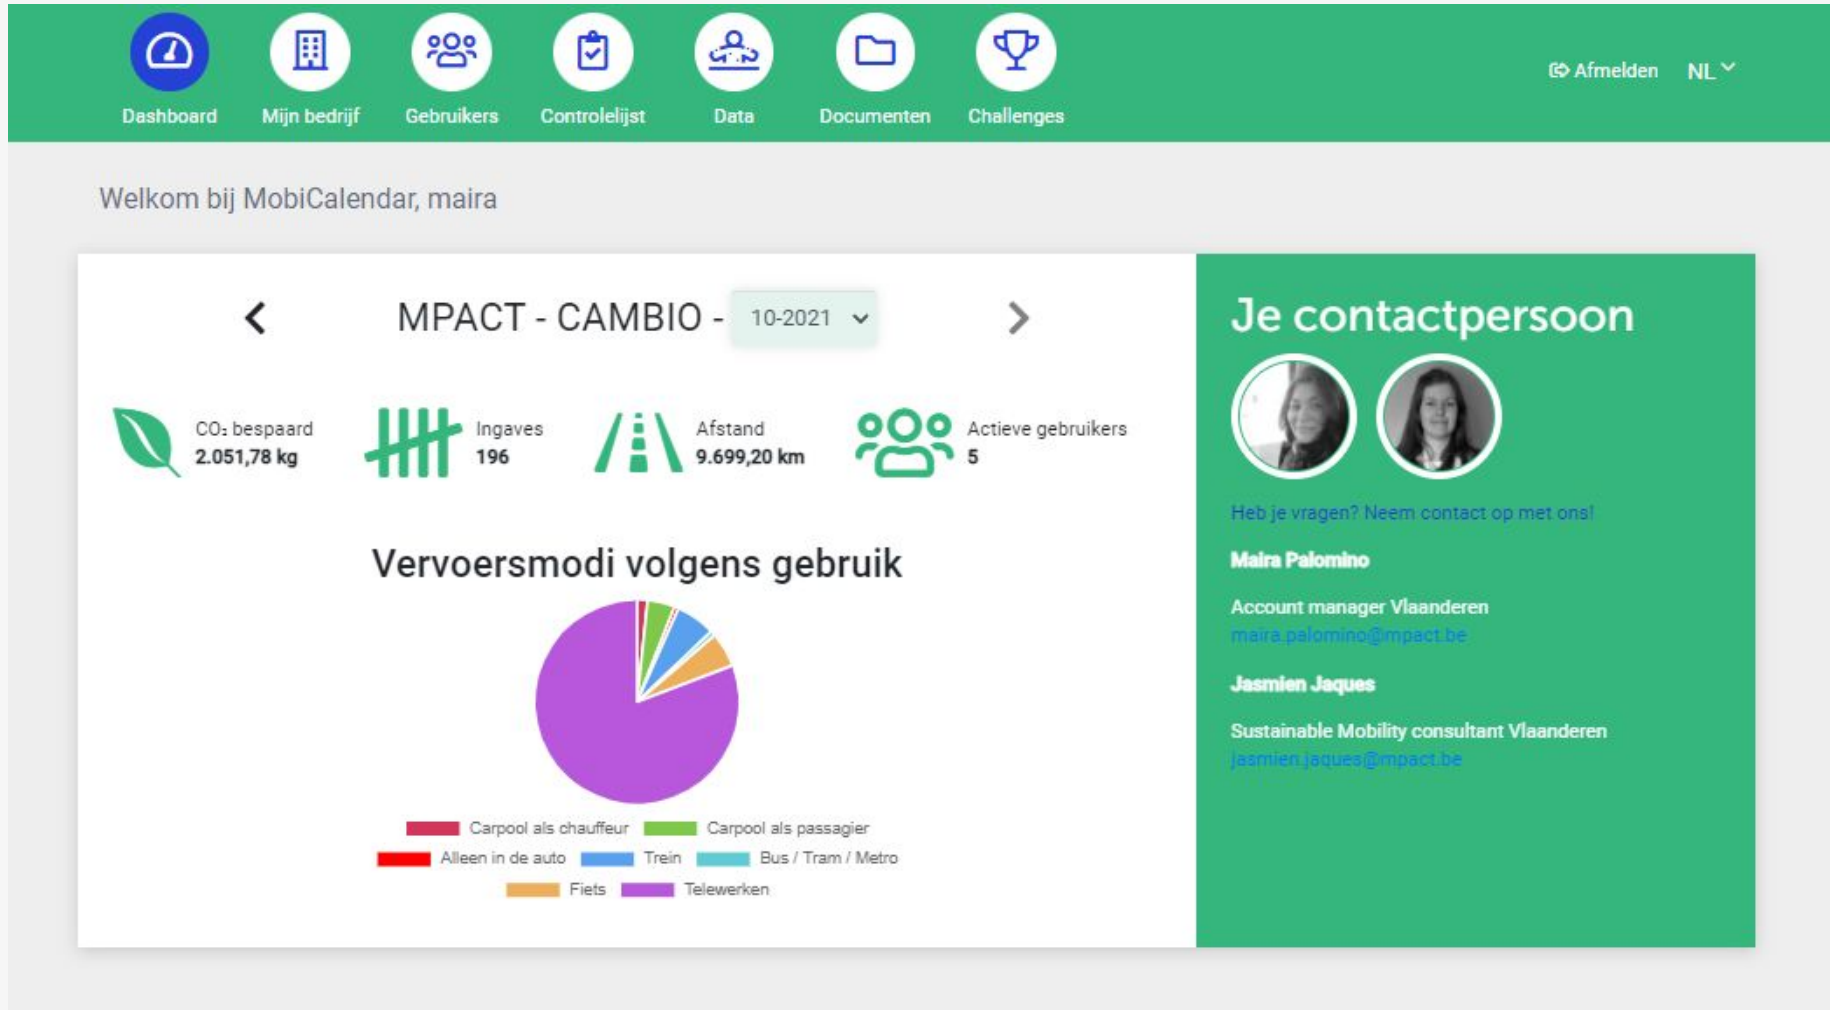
Dashboard Mijn bedrijf Gebruikers Controlelijst Data Documenten Challenges

Afmelden NL

Welkom bij MobiCalendar, maira

MPACT - CAMBIO - 10-2021

$CO_2$ bespaard
2.051,78 kg

Ingaves
196

Afstand
9.699,20 km

Actieve gebruikers
5

Vervoersmodi volgens gebruik

Carpool als chauffeur
Carpool als passagier
Alleen in de auto
Trein
Bus / Tram / Metro
Fiets
Telewerken

Je contactpersoon

Heb je vragen? Neem contact op met ons!

Maira Palomino

Account manager Vlaanderen
maira.palomino@mpact.be

Jasmien Jaques

Sustainable Mobility consultant Vlaanderen
jasmien.jaques@mpact.be